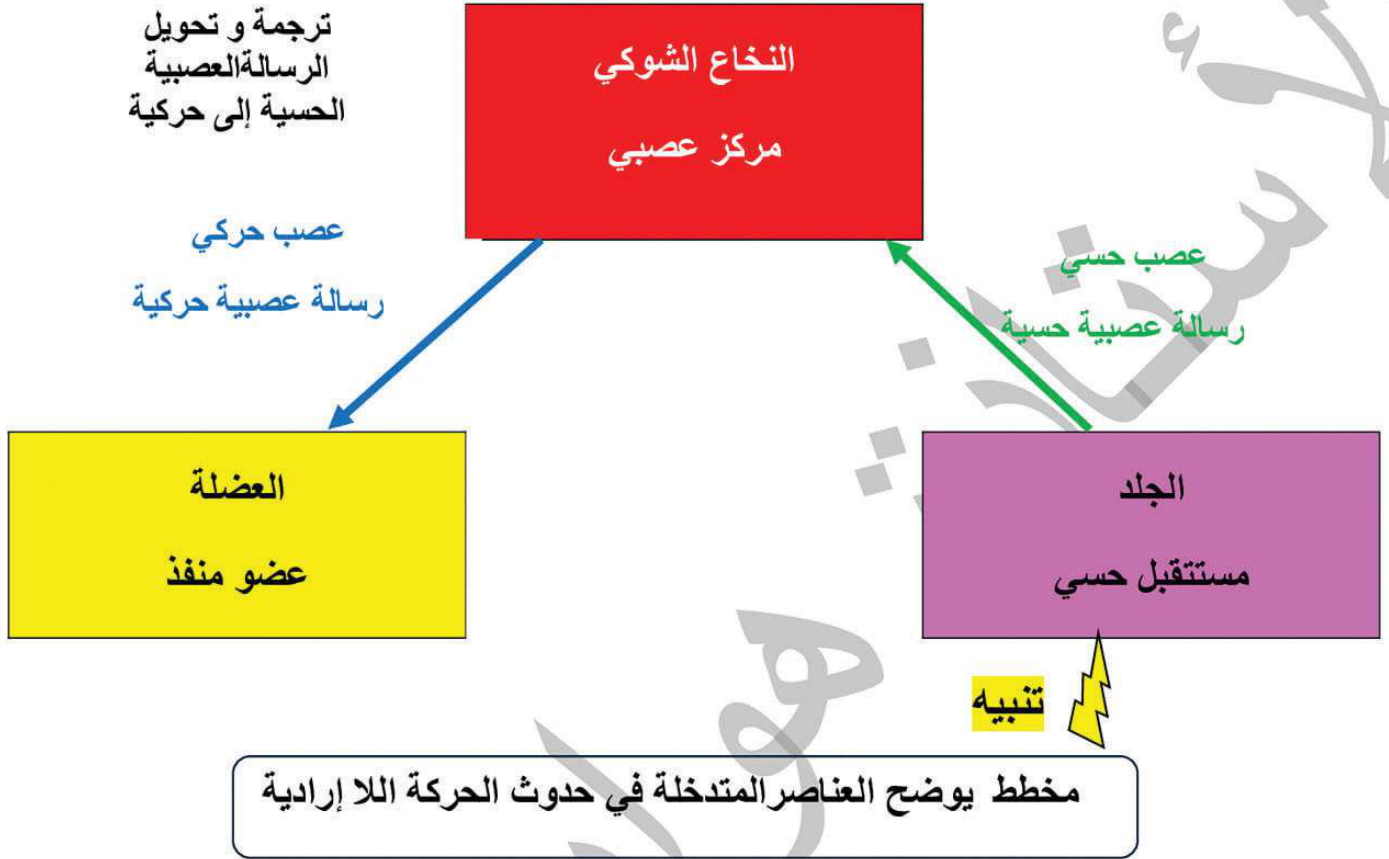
ترجمة و تحويل الرسالةالعصبية الحسية إلى حركية

النخاع الشوكي

مركز عصبي

عصب حركي

رسالة عصبية حركية

عصب حسي

رسالة عصبية حسية

العضلة

عضو منفذ

الجلد

مستتقبل حسي

تنبيه

مخطط يوضح العناصرالمتدخلة في حدوث الحركة اللا إرادية